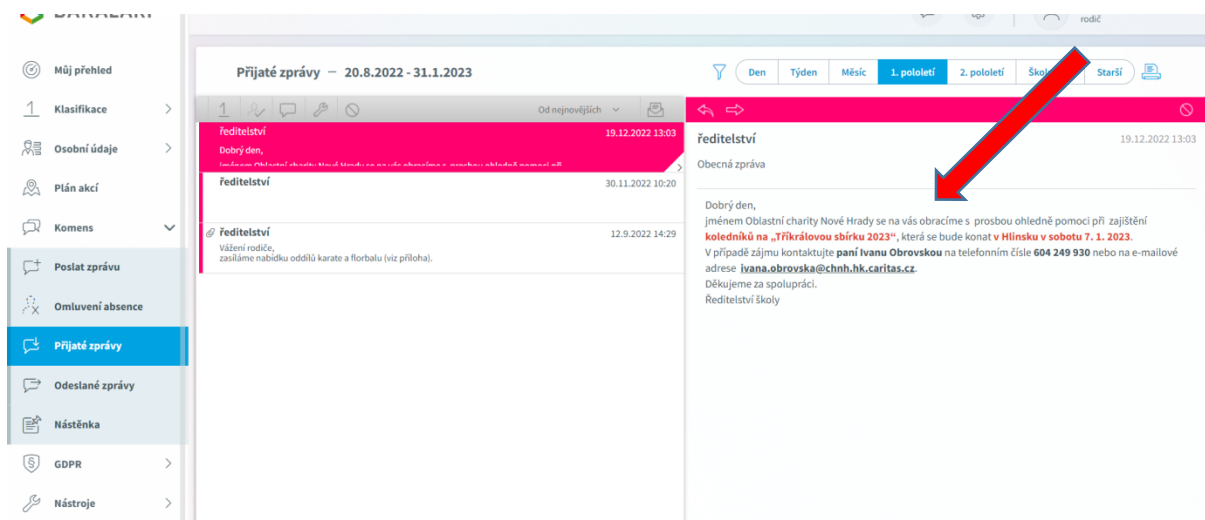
BAKALÁŘI

rodič

Můj přehled
Klasifikace
Osobní údaje
Plán akcí
Komens
Poslat zprávu
Omluvení absence
Přijaté zprávy
Odeslané zprávy
Nástěnka
GDPR
Nástroje

Přijaté zprávy – 20.8.2022 - 31.1.2023

Den | Týden | Měsíc | 1. pololetí | 2. pololetí | Škol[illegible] | Starší

Od nejnovějších

ředitelství 19.12.2022 13:03
Dobrý den,
jménem Oblastní charity Nové Hrady se na vás obracíme s prosbou ohledně pomoci při

ředitelství 30.11.2022 10:20

ředitelství 12.9.2022 14:29
Vážení rodiče,
zasíláme nabídku oddílů karate a florbalu (viz příloha).

ředitelství 19.12.2022 13:03
Obecná zpráva

Dobrý den,
jménem Oblastní charity Nové Hrady se na vás obracíme s prosbou ohledně pomoci při zajištění koledníků na „Tříkrálovou sbírku 2023“, která se bude konat v Hlinsku v sobotu 7. 1. 2023.
V případě zájmu kontaktujte paní Ivanu Obrovskou na telefonním čísle 604 249 930 nebo na e-mailové adrese ivana.obrovska@chnh.hk.caritas.cz.
Děkujeme za spolupráci.
Ředitelství školy